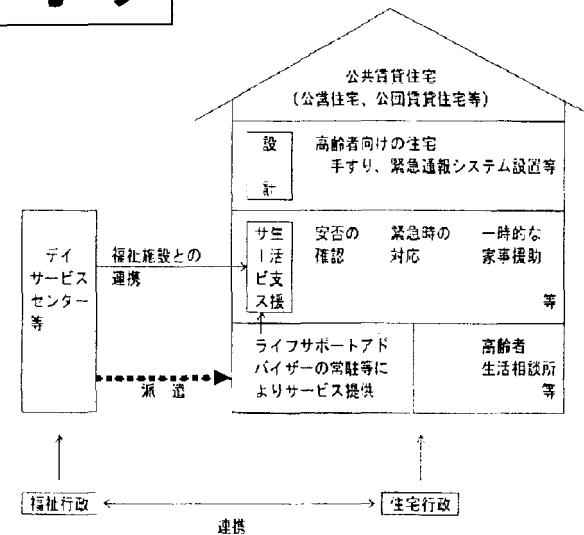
公共賃貸住宅
（公営住宅、公団賃貸住宅等）

設
計

高齢者向けの住宅
手すり、緊急通報システム設置等

デイサービスセンター等

福祉施設との連携

生活支援サービス

安否の確認

緊急時の対応

一時的な家事援助

等

ライフサポートアドバイザーの常駐等によりサービス提供

派遣

高齢者生活相談所等

福祉行政

住宅行政

連携